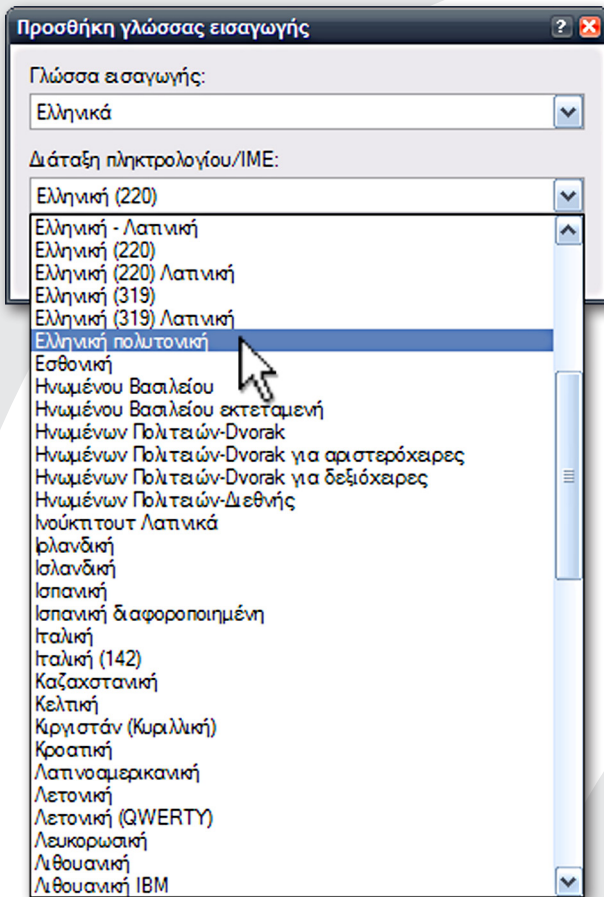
Προσθήκη γλώσσας εισαγωγής

Γλώσσα εισαγωγής:

Ελληνικά

Διάταξη πληκτρολογίου/IME:

Ελληνική (220)

Ελληνική - Λατινική
Ελληνική (220)
Ελληνική (220) Λατινική
Ελληνική (319)
Ελληνική (319) Λατινική
Ελληνική πολυτονική
Εσθονική
Ηνωμένου Βασιλείου
Ηνωμένου Βασιλείου εκτεταμένη
Ηνωμένων Πολιτειών-Dvorak
Ηνωμένων Πολιτειών-Dvorak για αριστερόχειρες
Ηνωμένων Πολιτειών-Dvorak για δεξιόχειρες
Ηνωμένων Πολιτειών-Διεθνής
Ινούκτιτουτ Λατινικά
Ιρλανδική
Ισλανδική
Ισπανική
Ισπανική διαφοροποιημένη
Ιταλική
Ιταλική (142)
Καζαχστανική
Κελτική
Κιργιστάν (Κυριλλική)
Κροατική
Λατινοαμερικανική
Λετονική
Λετονική (QWERTY)
Λευκορωσική
Λιθουανική
Λιθουανική IBM